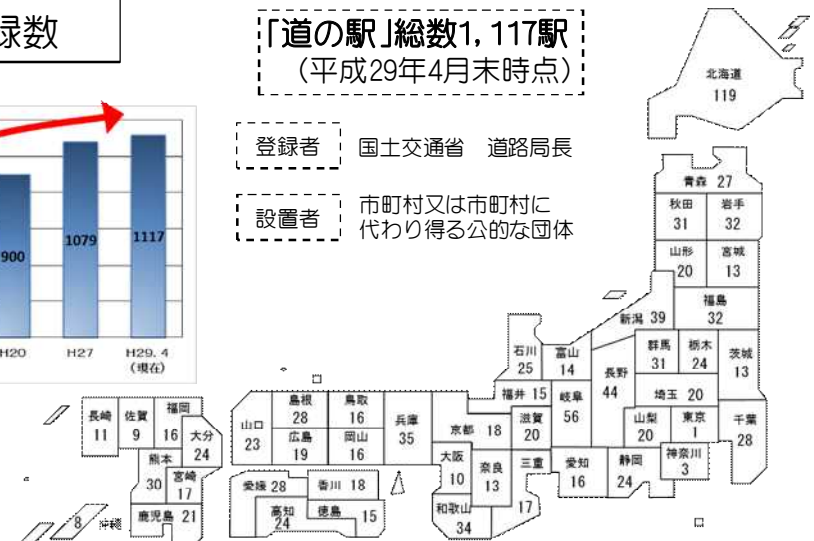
録数

900

1079

1117

H20

H27

H29. 4
（現在）

「道の駅」総数1, 117駅
（平成29年4月末時点）

登録者　国土交通省　道路局長

設置者　市町村又は市町村に代わり得る公的な団体

北海道 119

青森 27

秋田 31

岩手 32

山形 20

宮城 13

福島 32

新潟 39

群馬 31

栃木 24

茨城 13

石川 25

富山 14

長野 44

埼玉 20

福井 15

岐阜 56

山梨 20

東京 1

千葉 28

神奈川 3

静岡 24

愛知 16

滋賀 20

京都 18

三重 17

大阪 10

奈良 13

和歌山 34

兵庫 35

島根 28

鳥取 16

山口 23

広島 19

岡山 16

愛媛 28

香川 18

高知 24

徳島 15

長崎 11

佐賀 9

福岡 16

大分 24

熊本 30

宮崎 17

鹿児島 21

沖縄 8